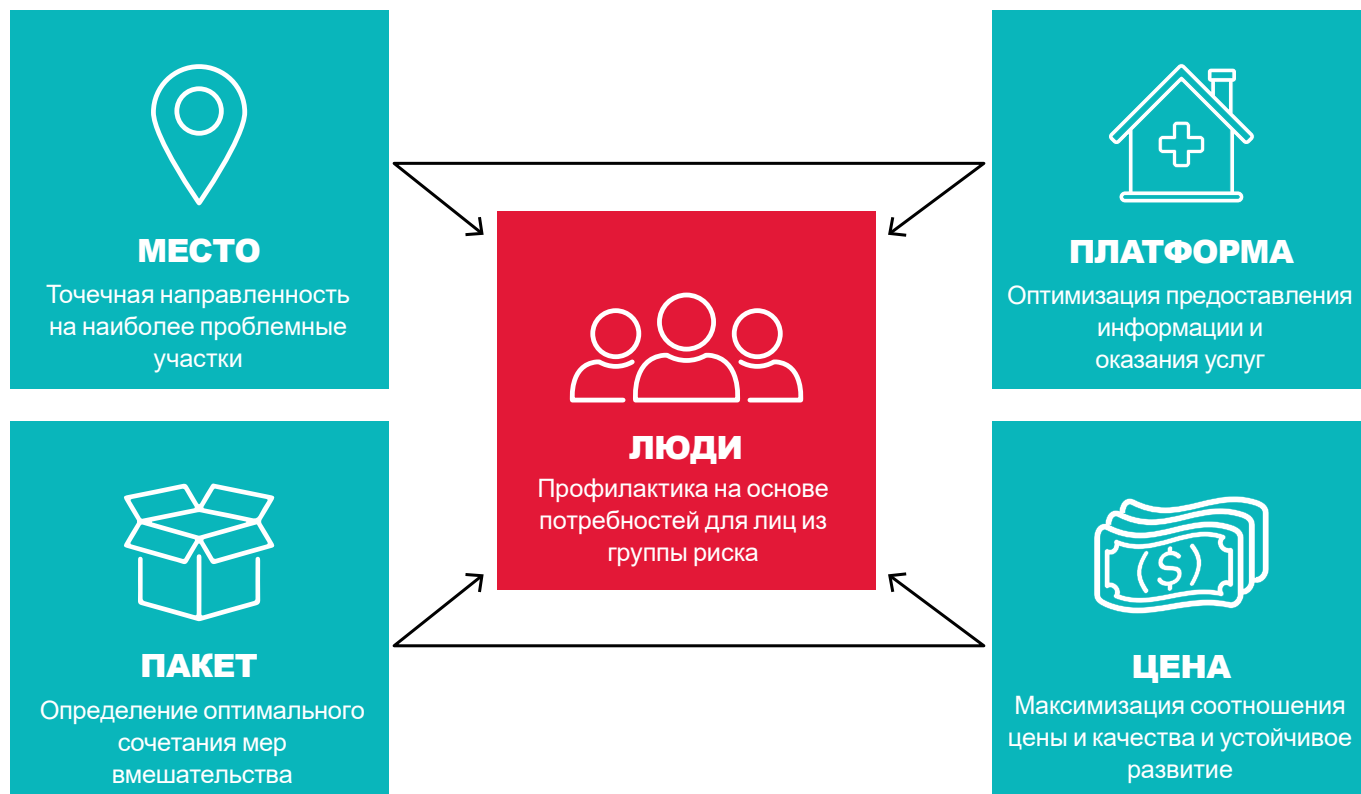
МЕСТО
Точечная направленность на наиболее проблемные участки

ПЛАТФОРМА
Оптимизация предоставления информации и оказания услуг

ЛЮДИ
Профилактика на основе потребностей для лиц из группы риска

ПАКЕТ
Определение оптимального сочетания мер вмешательства

$

ЦЕНА
Максимизация соотношения цены и качества и устойчивое развитие